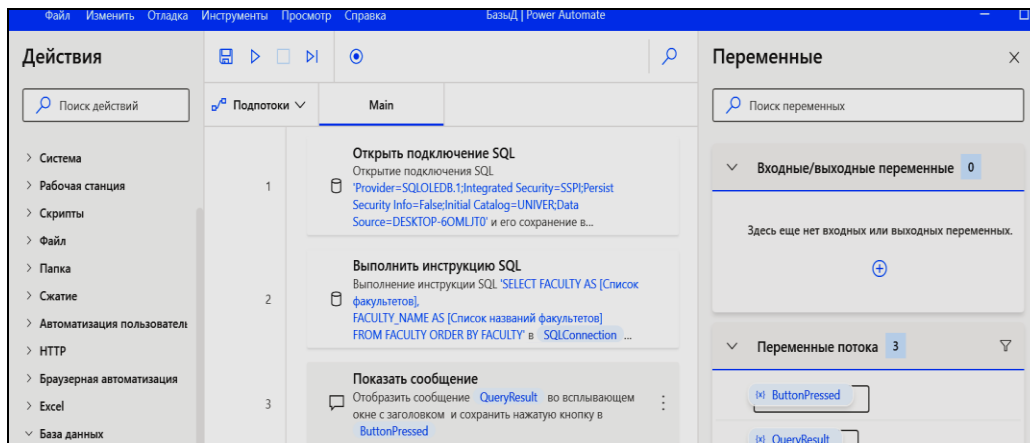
Файл Изменить Отладка Инструменты Просмотр Справка

БазыД | Power Automate

Действия

Поиск действий

> Система
> Рабочая станция
> Скрипты
> Файл
> Папка
> Сжатие
> Автоматизация пользователі
> HTTP
> Браузерная автоматизация
> Excel
∨ База данных

Подпотоки ∨

Main

1

Открыть подключение SQL
Открытие подключения SQL 'Provider=SQLOLEDB.1;Integrated Security=SSPI;Persist Security Info=False;Initial Catalog=UNIVER;Data Source=DESKTOP-6OMLJT0' и его сохранение в...

2

Выполнить инструкцию SQL
Выполнение инструкции SQL 'SELECT FACULTY AS [Список факультетов], FACULTY_NAME AS [Список названий факультетов] FROM FACULTY ORDER BY FACULTY' в SQLConnection ...

3

Показать сообщение
Отобразить сообщение QueryResult во всплывающем окне с заголовком и сохранить нажатую кнопку в ButtonPressed

Переменные

Поиск переменных

Входные/выходные переменные 0

Здесь еще нет входных или выходных переменных.

Переменные потока 3

{x} ButtonPressed

{x} QueryResult